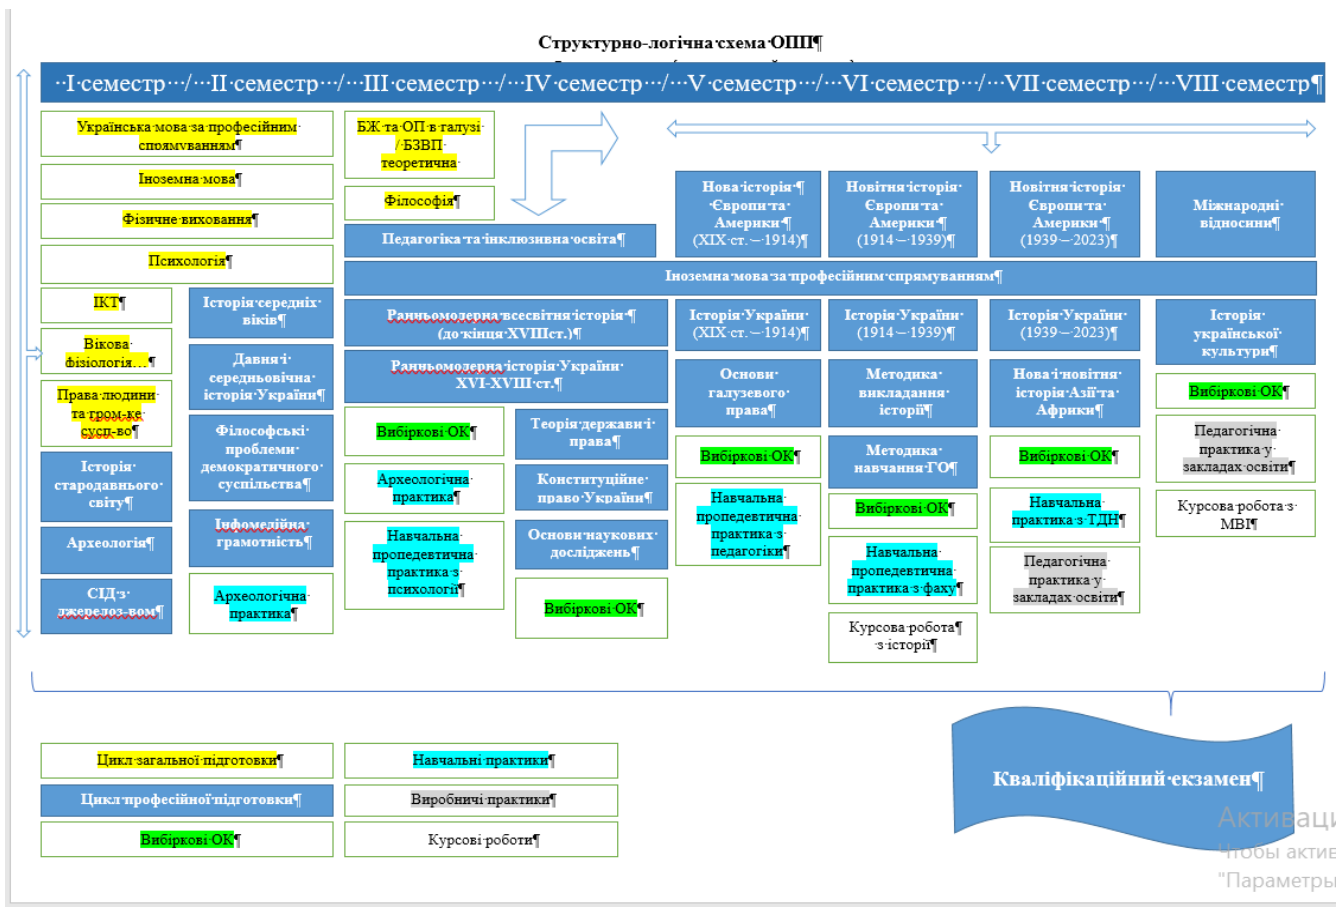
Структурно-логічна·схема·ОПП¶

··I·семестр···/···II·семестр···/···III·семестр···/···IV·семестр···/···V·семестр···/···VI·семестр···/···VII·семестр···/···VIII·семестр¶

Українська·мова·за·професійним·спрямуванням¶

Іноземна·мова¶

Фізичне·виховання¶

Психологія¶

ІКТ¶

Вікова·фізіологія…¶

Права·людини·та·гром-ке·сусп-во¶

Історія·стародавнього·світу¶

Археологія¶

СІД·з·джерелоз-вом¶

Історія·середніх·віків¶

Давня·і·середньовічна·історія·України¶

Філософські·проблеми·демократичного·суспільства¶

Інфомедійна·грамотність¶

Археологічна·практика¶

БЖ·та·ОП·в·галузі·/·БЗВП·теоретична·

Філософія¶

Педагогіка·та·інклюзивна·освіта¶

Іноземна·мова·за·професійним·спрямуванням¶

Ранньомодерна·всесвітня·історія·¶(до·кінця·XVIIIст.)¶

Ранньомодерна·історія·України·XVI-XVIII·ст.¶

Вибіркові·ОК¶

Археологічна·практика¶

Навчальна·пропедевтична·практика·з·психології¶

Теорія·держави·і·права¶

Конституційне·право·України¶

Основи·наукових·досліджень¶

Вибіркові·ОК¶

Нова·історія·¶Європи·та·Америки·¶(XIX·ст.·–·1914)¶

Історія·України·(XIX·ст.·–·1914)¶

Основи·галузевого·права¶

Вибіркові·ОК¶

Навчальна·пропедевтична·практика·з·педагогіки¶

Новітня·історія·Європи·та·Америки·¶(1914·–·1939)¶

Історія·України·(1914·–·1939)¶

Методика·викладання·історії¶

Методика·навчання·ГО¶

Вибіркові·ОК¶

Навчальна·пропедевтична·практика·з·фаху¶

Курсова·робота¶·з·історії¶

Новітня·історія·Європи·та·Америки·¶(1939·–·2023)¶

Історія·України·(1939·–·2023)¶

Нова·і·новітня·історія·Азії·та·Африки¶

Вибіркові·ОК¶

Навчальна·практика·з·ТДН¶

Педагогічна·практика·у·закладах·освіти¶

Міжнародні·відносини¶

Історія·української·культури¶

Вибіркові·ОК¶

Педагогічна·практика·у·закладах·освіти¶

Курсова·робота·з·МВІ¶

Цикл·загальної·підготовки¶

Цикл·професійної·підготовки¶

Вибіркові·ОК¶

Навчальні·практики¶

Виробничі·практики¶

Курсові·роботи¶

Кваліфікаційний·екзамен¶

Активаци
Чтобы актие
"Параметры